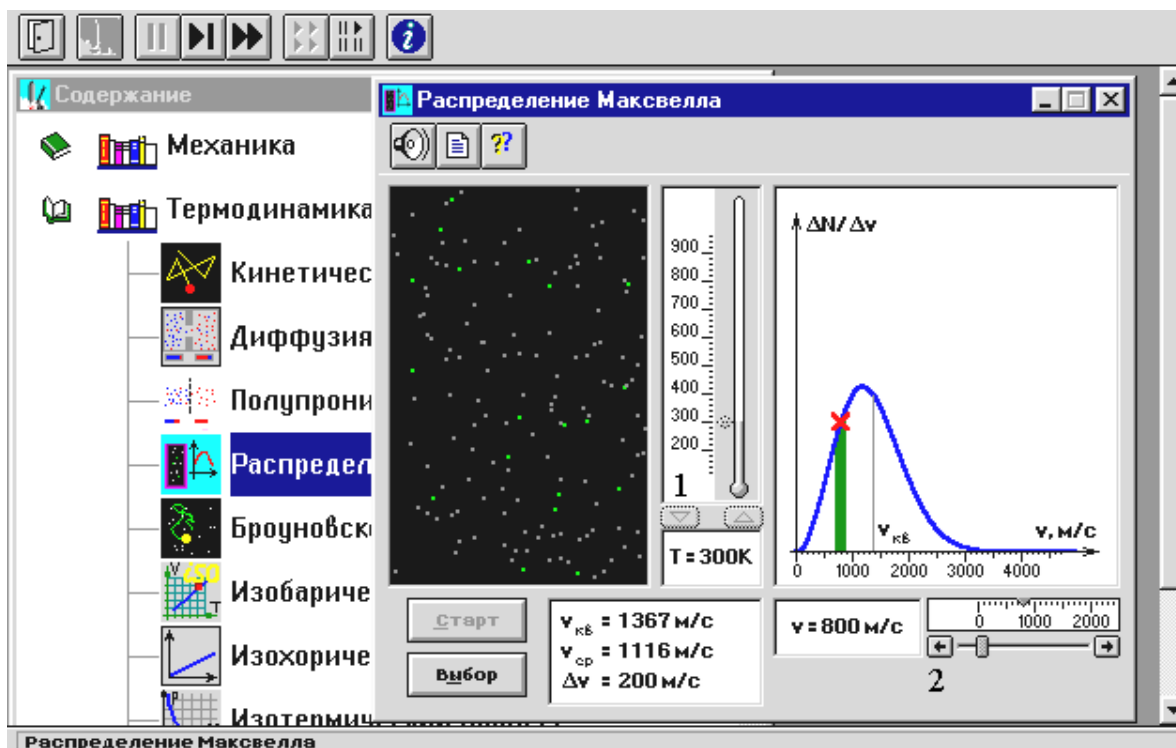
Содержание

Механика

Термодинамика

Кинетичес

Диффузия

Полупрони

Распредел

Броуновск

Изобариче

Изохориче

Изотерми

Распределение Максвелла

900
800
700
600
500
400
300
200

1

T = 300K

$\Delta N/\Delta v$

$v_{кв}$

v, м/с

0 1000 2000 3000 4000

Старт

Выбор

$v_{кв}$ = 1367 м/с
$v_{ср}$ = 1116 м/с
$\Delta v$ = 200 м/с

v = 800 м/с

0 1000 2000

2

Распределение Максвелла